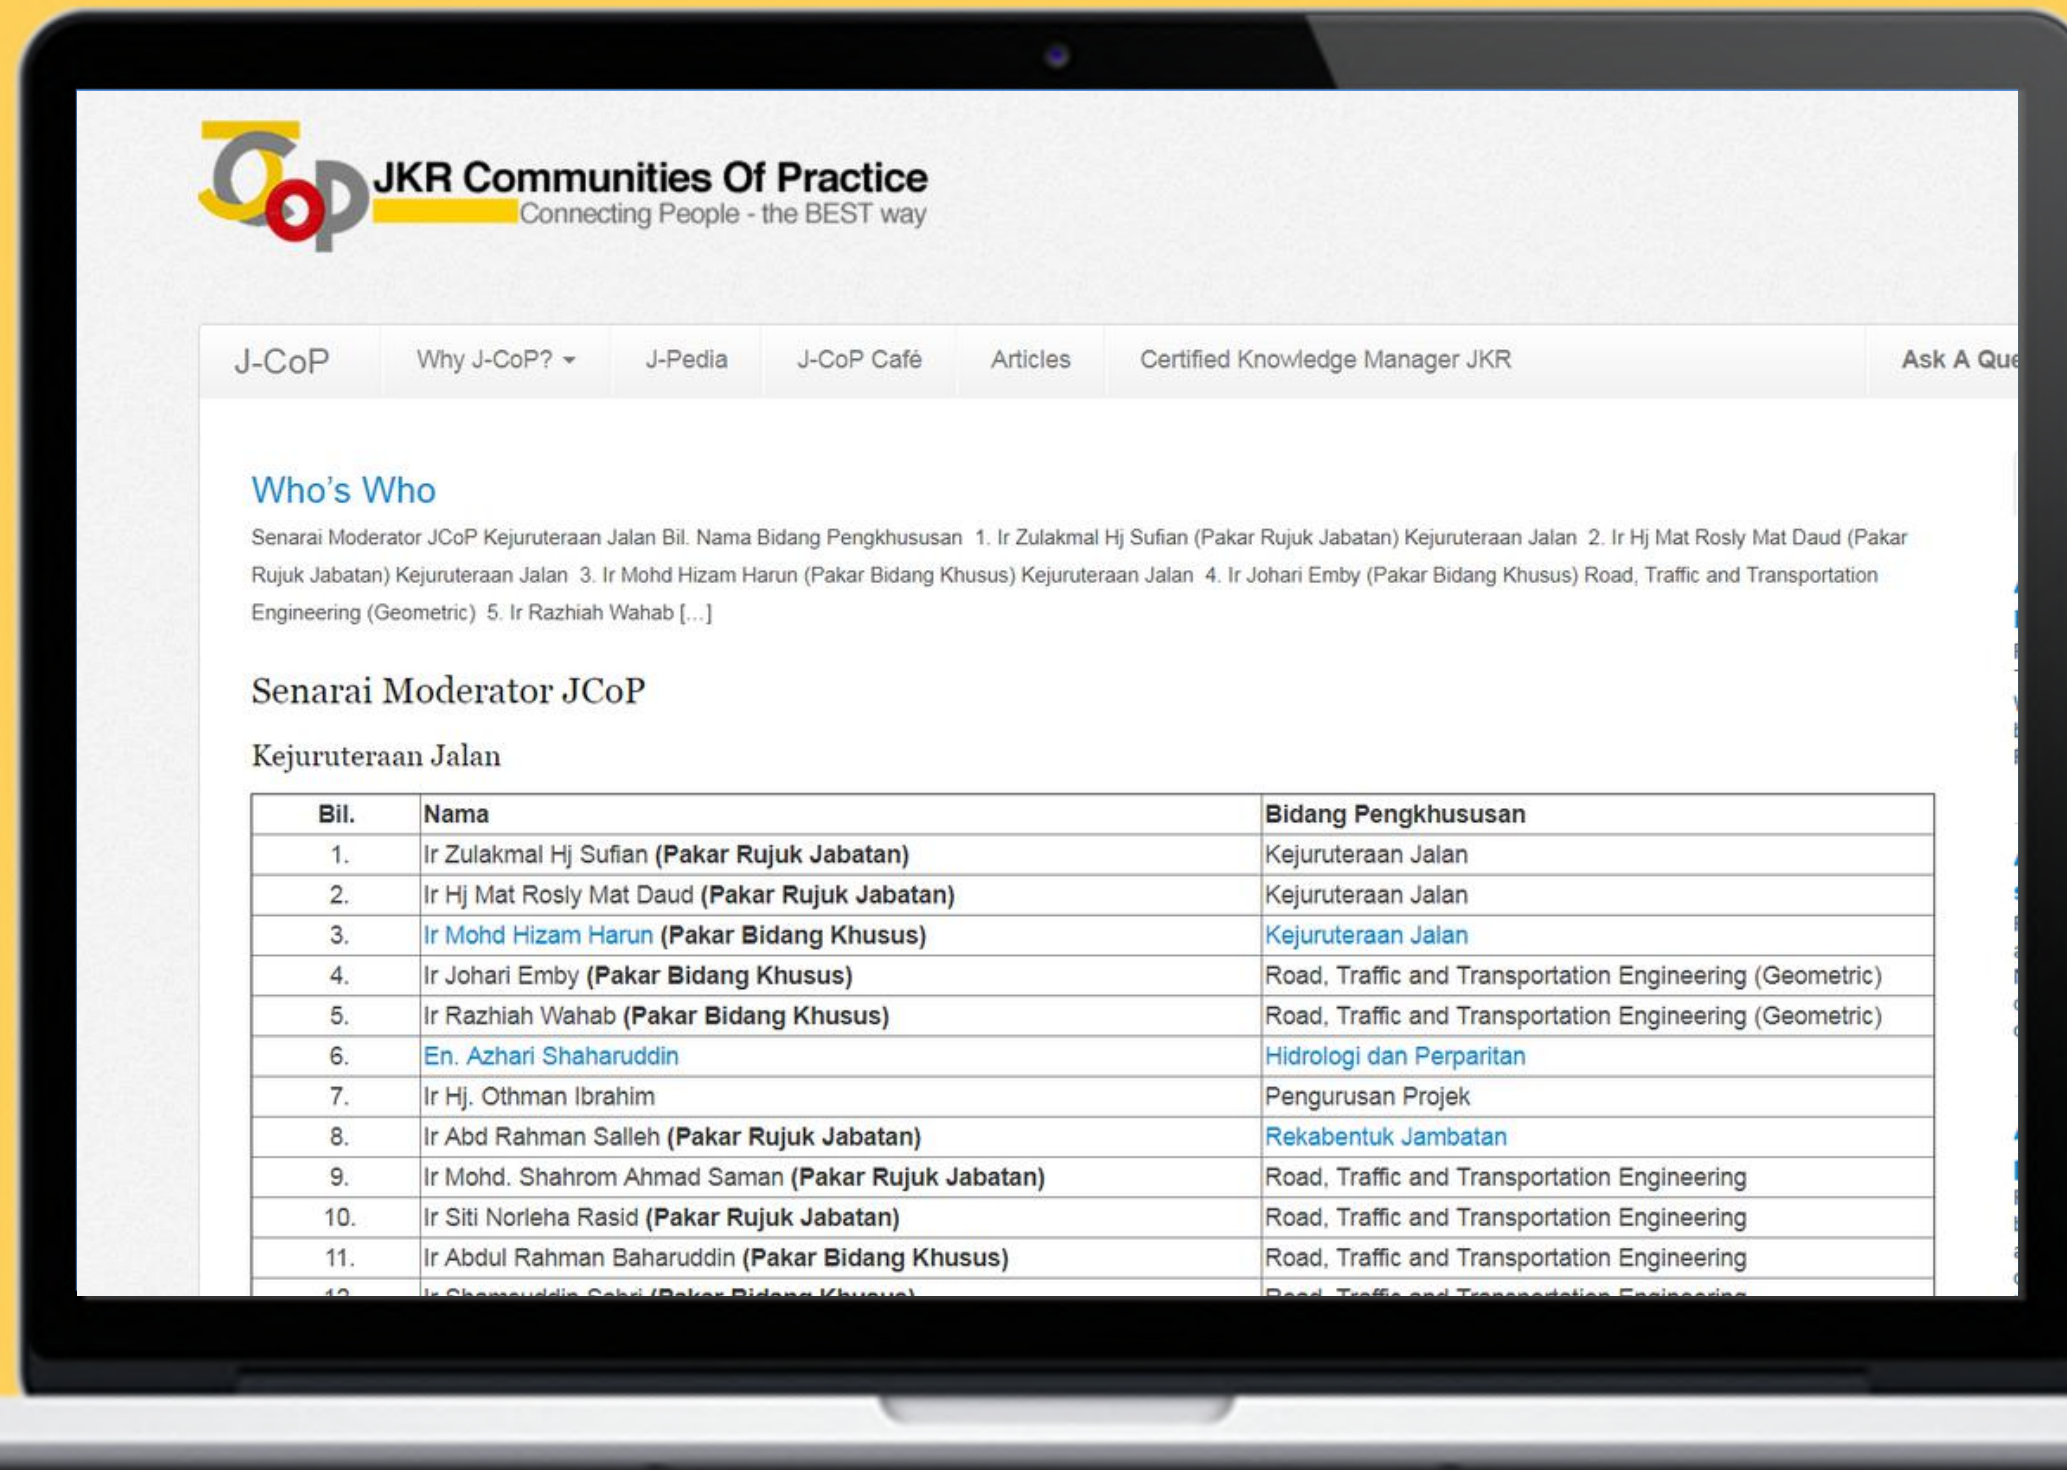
JCoP JKR Communities Of Practice
Connecting People - the BEST way

J-CoP | Why J-CoP? | J-Pedia | J-CoP Café | Articles | Certified Knowledge Manager JKR | Ask A Que

Who's Who

Senarai Moderator JCoP Kejuruteraan Jalan Bil. Nama Bidang Pengkhususan 1. Ir Zulakmal Hj Sufian (Pakar Rujuk Jabatan) Kejuruteraan Jalan 2. Ir Hj Mat Rosly Mat Daud (Pakar Rujuk Jabatan) Kejuruteraan Jalan 3. Ir Mohd Hizam Harun (Pakar Bidang Khusus) Kejuruteraan Jalan 4. Ir Johari Emby (Pakar Bidang Khusus) Road, Traffic and Transportation Engineering (Geometric) 5. Ir Razhiah Wahab […]

Senarai Moderator JCoP

Kejuruteraan Jalan

| Bil. | Nama | Bidang Pengkhususan |
|---|---|---|
| 1. | Ir Zulakmal Hj Sufian **(Pakar Rujuk Jabatan)** | Kejuruteraan Jalan |
| 2. | Ir Hj Mat Rosly Mat Daud **(Pakar Rujuk Jabatan)** | Kejuruteraan Jalan |
| 3. | Ir Mohd Hizam Harun **(Pakar Bidang Khusus)** | Kejuruteraan Jalan |
| 4. | Ir Johari Emby **(Pakar Bidang Khusus)** | Road, Traffic and Transportation Engineering (Geometric) |
| 5. | Ir Razhiah Wahab **(Pakar Bidang Khusus)** | Road, Traffic and Transportation Engineering (Geometric) |
| 6. | En. Azhari Shaharuddin | Hidrologi dan Perparitan |
| 7. | Ir Hj. Othman Ibrahim | Pengurusan Projek |
| 8. | Ir Abd Rahman Salleh **(Pakar Rujuk Jabatan)** | Rekabentuk Jambatan |
| 9. | Ir Mohd. Shahrom Ahmad Saman **(Pakar Rujuk Jabatan)** | Road, Traffic and Transportation Engineering |
| 10. | Ir Siti Norleha Rasid **(Pakar Rujuk Jabatan)** | Road, Traffic and Transportation Engineering |
| 11. | Ir Abdul Rahman Baharuddin **(Pakar Bidang Khusus)** | Road, Traffic and Transportation Engineering |
| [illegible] | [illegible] | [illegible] |